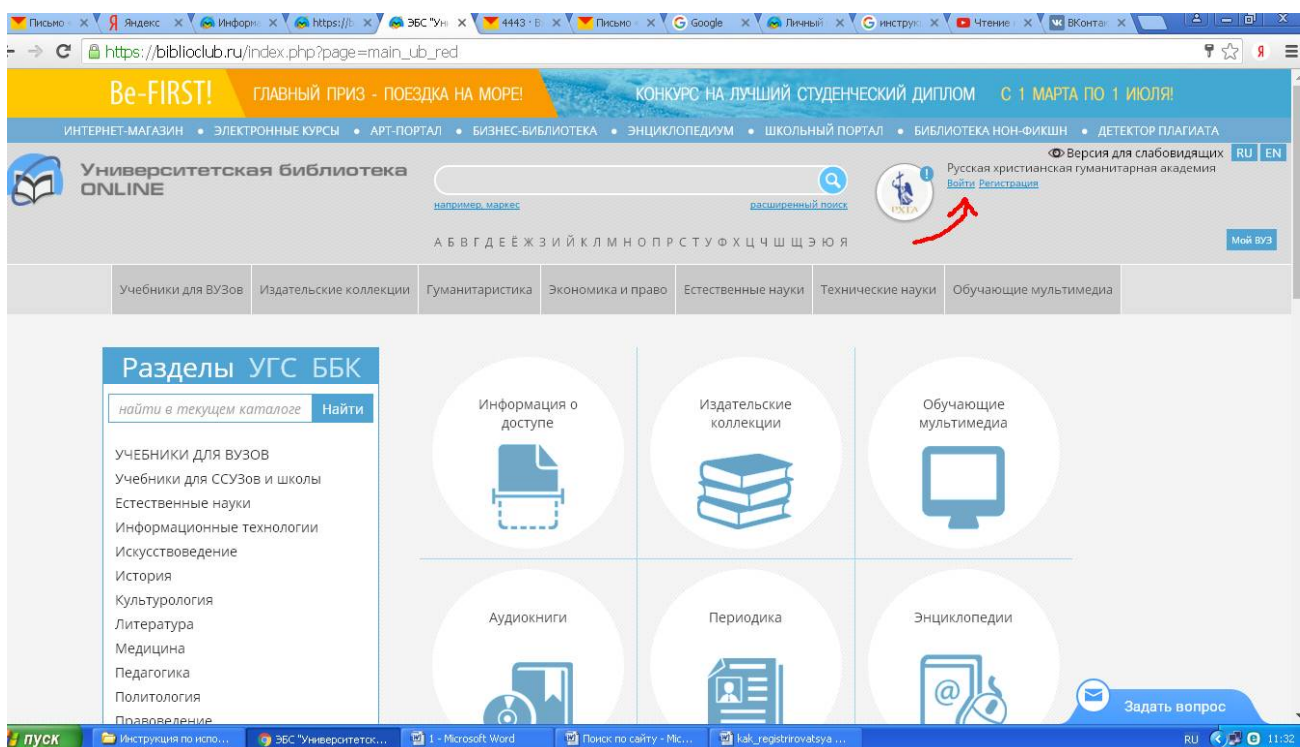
Письмо × Яндекс × Информ × https:// × ЭБС "Ун × 4443 × Письмо × Google × Личный × инструк × Чтение × ВКонтак ×

https://biblioclub.ru/index.php?page=main_ub_red

Be-FIRST! ГЛАВНЫЙ ПРИЗ - ПОЕЗДКА НА МОРЕ! КОНКУРС НА ЛУЧШИЙ СТУДЕНЧЕСКИЙ ДИПЛОМ С 1 МАРТА ПО 1 ИЮЛЯ!

ИНТЕРНЕТ-МАГАЗИН • ЭЛЕКТРОННЫЕ КУРСЫ • АРТ-ПОРТАЛ • БИЗНЕС-БИБЛИОТЕКА • ЭНЦИКЛОПЕДИУМ • ШКОЛЬНЫЙ ПОРТАЛ • БИБЛИОТЕКА НОН-ФИКШН • ДЕТЕКТОР ПЛАГИАТА

Университетская библиотека ONLINE

например, маркес расширенный поиск

Версия для слабовидящих RU EN

Русская христианская гуманитарная академия
Войти Регистрация

РХГА

А Б В Г Д Е Ё Ж З И Й К Л М Н О П Р С Т У Ф Х Ц Ч Ш Щ Э Ю Я

Мой ВУЗ

Учебники для ВУЗов | Издательские коллекции | Гуманитаристика | Экономика и право | Естественные науки | Технические науки | Обучающие мультимедиа

Разделы УГС ББК

найти в текущем каталоге Найти

УЧЕБНИКИ ДЛЯ ВУЗОВ
Учебники для ССУЗов и школы
Естественные науки
Информационные технологии
Искусствоведение
История
Культурология
Литература
Медицина
Педагогика
Политология
Правоведение

Информация о доступе

Издательские коллекции

Обучающие мультимедиа

Аудиокниги

Периодика

Энциклопедии

Задать вопрос

пуск | Инструкция по испо... | ЭБС "Университетск... | 1 - Microsoft Word | Поиск по сайту - Mic... | kak_registrirovatsya ... | RU 11:32